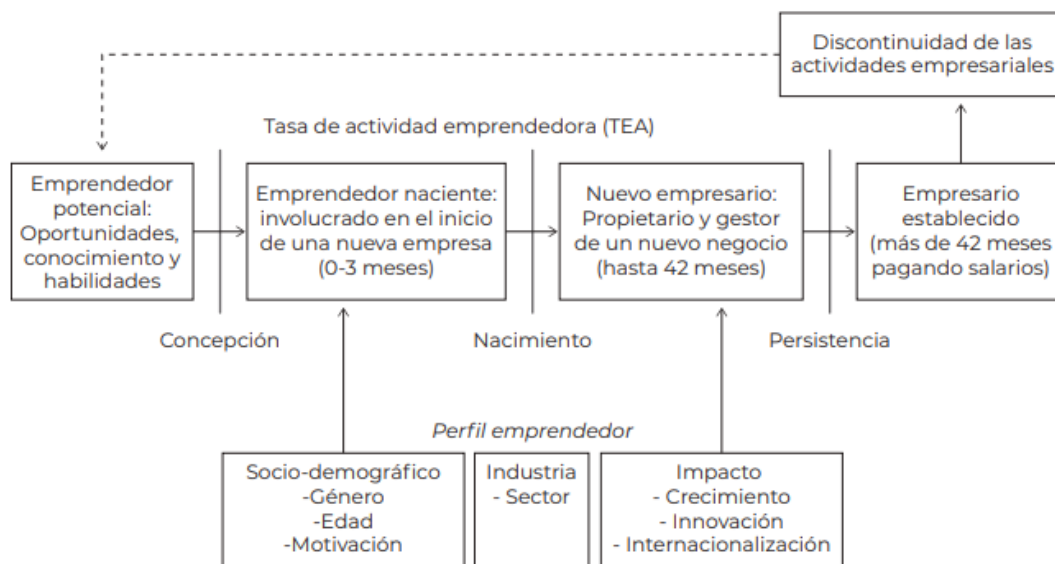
Discontinuidad de las actividades empresariales

Tasa de actividad emprendedora (TEA)

Emprendedor potencial: Oportunidades, conocimiento y habilidades

Emprendedor naciente: involucrado en el inicio de una nueva empresa (0-3 meses)

Nuevo empresario: Propietario y gestor de un nuevo negocio (hasta 42 meses)

Empresario establecido (más de 42 meses pagando salarios)

Concepción

Nacimiento

Persistencia

Perfil emprendedor

Socio-demográfico
-Género
-Edad
-Motivación

Industria
- Sector

Impacto
- Crecimiento
- Innovación
- Internacionalización